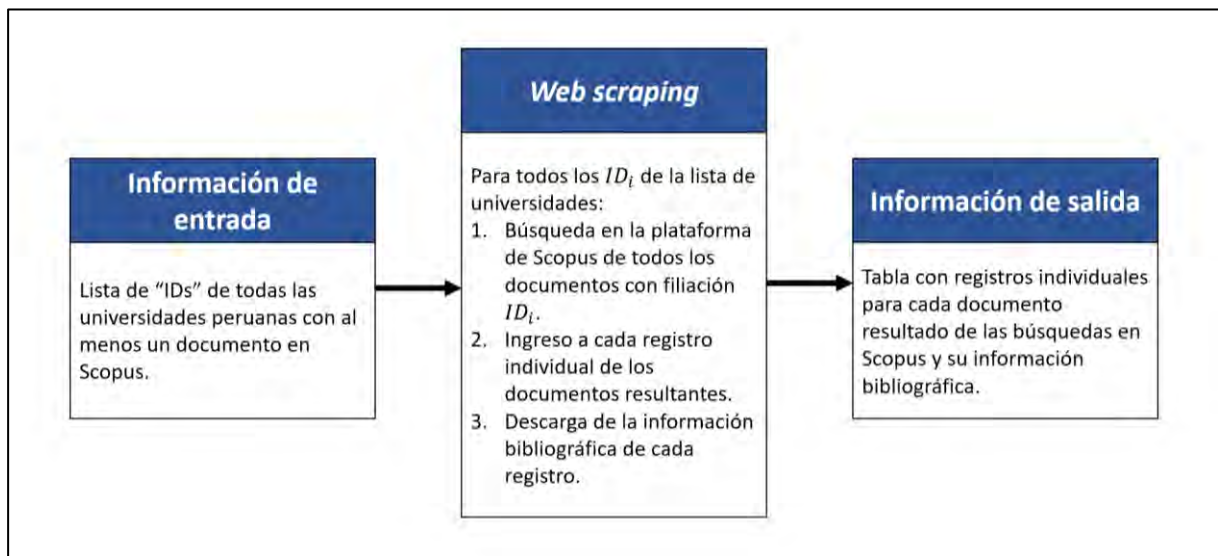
Información de entrada

Lista de “IDs” de todas las universidades peruanas con al menos un documento en Scopus.

*Web scraping*

Para todos los $ID_i$ de la lista de universidades:

1. Búsqueda en la plataforma de Scopus de todos los documentos con filiación $ID_i$.
2. Ingreso a cada registro individual de los documentos resultantes.
3. Descarga de la información bibliográfica de cada registro.

Información de salida

Tabla con registros individuales para cada documento resultado de las búsquedas en Scopus y su información bibliográfica.